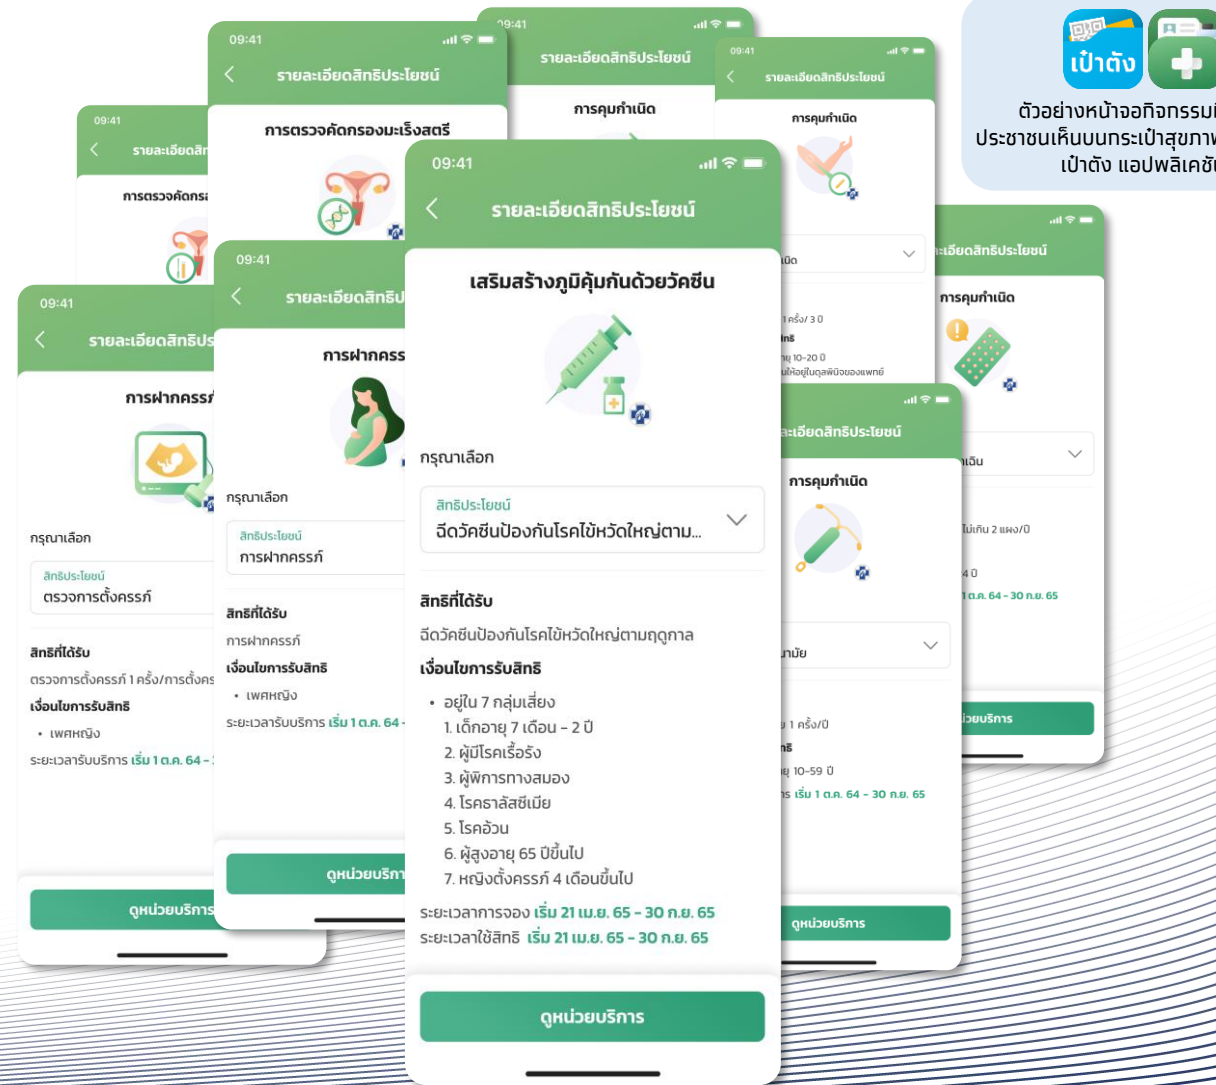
เป๋าตัง

ตัวอย่างหน้าจอกิจกรรม ประชาชนเห็นบนกระเป๋าสุขภาพ เป๋าตัง แอปพลิเคชั

09:41
รายละเอียดสิทธิประโยชน์
เสริมสร้างภูมิคุ้มกันด้วยวัคซีน

กรุณาเลือก
สิทธิประโยชน์
ฉีดวัคซีนป้องกันโรคไข้หวัดใหญ่ตาม...

สิทธิที่ได้รับ
ฉีดวัคซีนป้องกันโรคไข้หวัดใหญ่ตามฤดูกาล

เงื่อนไขการรับสิทธิ
• อยู่ใน 7 กลุ่มเสี่ยง
1. เด็กอายุ 7 เดือน - 2 ปี
2. ผู้มีโรคเรื้อรัง
3. ผู้พิการทางสมอง
4. โรคธาลัสซีเมีย
5. โรคอ้วน
6. ผู้สูงอายุ 65 ปีขึ้นไป
7. หญิงตั้งครรภ์ 4 เดือนขึ้นไป
ระยะเวลาการจอง เริ่ม 21 เม.ย. 65 - 30 ก.ย. 65
ระยะเวลาใช้สิทธิ เริ่ม 21 เม.ย. 65 - 30 ก.ย. 65

ดูหน่วยบริการ

09:41
รายละเอียดสิทธิประโยชน์
การตรวจคัดกรองมะเร็งสตรี

09:41
รายละเอียดสิทธิประโยชน์
การคุมกำเนิด

09:41
รายละเอียดสิทธิประโยชน์
การคุมกำเนิด

09:41
รายละเอียดสิทธิ
การตรวจคัดกร

09:41
รายละเอียดสิทธิป
การฝากครร
กรุณาเลือก
สิทธิประโยชน์
การฝากครรภ์
สิทธิที่ได้รับ
การฝากครรภ์
เงื่อนไขการรับสิทธิ
• เพศหญิง
ระยะเวลารับบริการ เริ่ม 1 ต.ค. 64 -
ดูหน่วยบริกา

09:41
รายละเอียดสิทธิปร
การฝากครรภ์
กรุณาเลือก
สิทธิประโยชน์
ตรวจการตั้งครรภ์
สิทธิที่ได้รับ
ตรวจการตั้งครรภ์ 1 ครั้ง/การตั้งครร
เงื่อนไขการรับสิทธิ
• เพศหญิง
ระยะเวลารับบริการ เริ่ม 1 ต.ค. 64 -
ดูหน่วยบริการ

ะเอียดสิทธิประโยชน์
การคุมกำเนิด
เนิน
ไม่เกิน 2 แผง/ปี
4 ปี
1 ต.ค. 64 - 30 ก.ย. 65
น่วยบริการ

ะเอียดสิทธิประโยชน์
การคุมกำเนิด
ามัย
1 ครั้ง/ปี
ทธิ
ยุ 10-59 ปี
ร เริ่ม 1 ต.ค. 64 - 30 ก.ย. 65
ดูหน่วยบริการ

นิด
1 ครั้ง/ 3 ปี
ทธิ
ยุ 10-20 ปี
นให้อยู่ในดุลพินิจของแพทย์